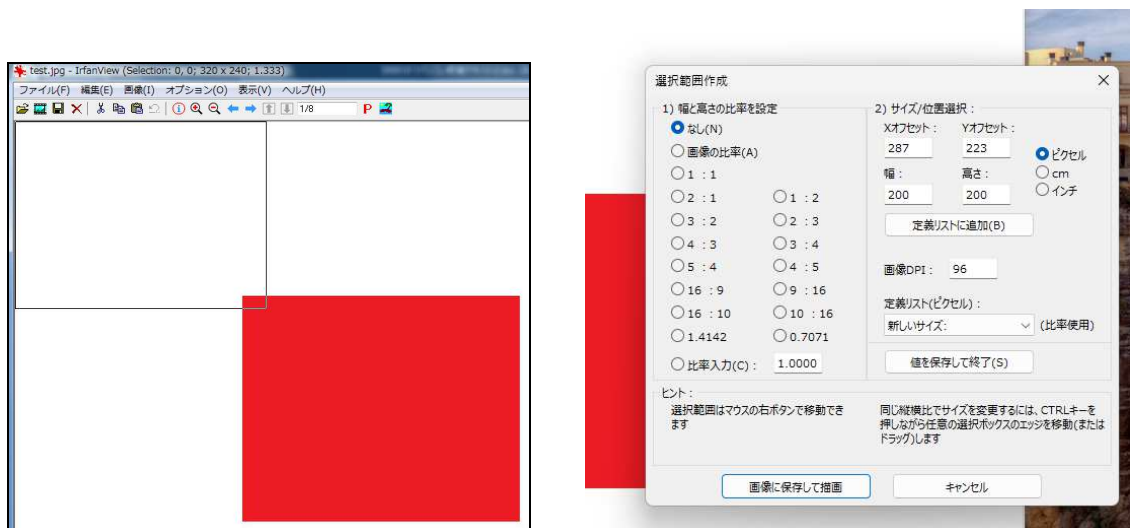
test.jpg - IrfanView (Selection: 0, 0; 320 x 240; 1.333)
ファイル(F) 編集(E) 画像(I) オプション(O) 表示(V) ヘルプ(H)
1/8
P

選択範囲作成
×
1) 幅と高さの比率を設定
なし(N)
画像の比率(A)
1 : 1
2 : 1
1 : 2
3 : 2
2 : 3
4 : 3
3 : 4
5 : 4
4 : 5
16 : 9
9 : 16
16 : 10
10 : 16
1.4142
0.7071
比率入力(C) : 1.0000

2) サイズ/位置選択 :
Xオフセット : Yオフセット :
287 223
ピクセル
cm
インチ
幅 : 高さ :
200 200
定義リストに追加(B)
画像DPI : 96
定義リスト(ピクセル) :
新しいサイズ: (比率使用)
値を保存して終了(S)

ヒント :
選択範囲はマウスの右ボタンで移動できます
同じ縦横比でサイズを変更するには、CTRLキーを押しながら任意の選択ボックスのエッジを移動(またはドラッグ)します

画像に保存して描画
キャンセル